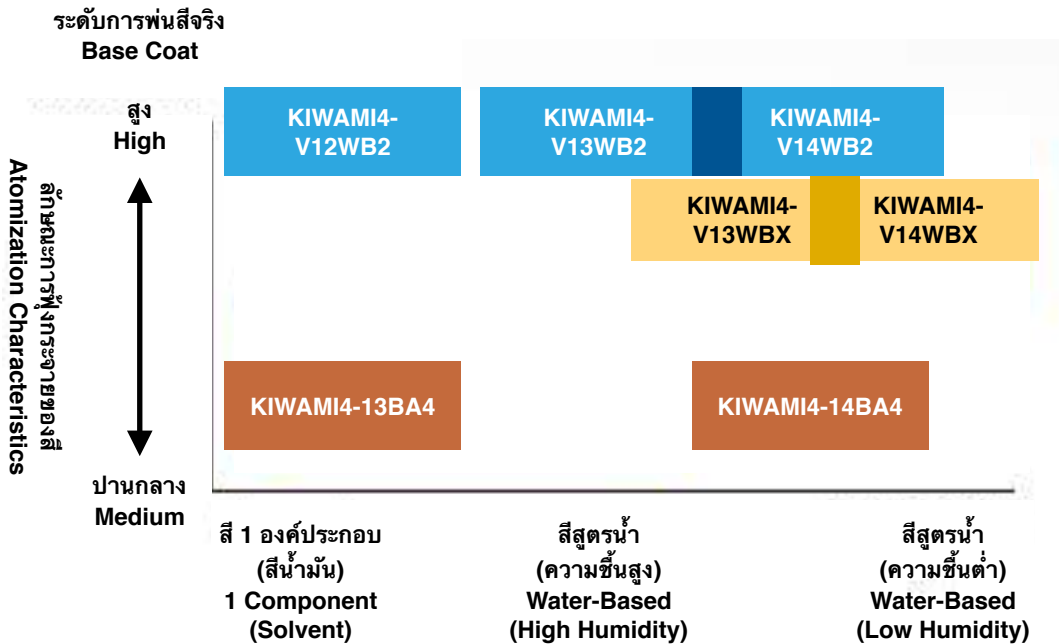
ระดับการพ่นสีจริง
Base Coat

ลักษณะการฟุ้งกระจายของสี
Atomization Characteristics

สูง
High

ปานกลาง
Medium

KIWAMI4-V12WB2

KIWAMI4-V13WB2

KIWAMI4-V14WB2

KIWAMI4-V13WBX

KIWAMI4-V14WBX

KIWAMI4-13BA4

KIWAMI4-14BA4

สี 1 องค์ประกอบ (สีน้ำมัน) 1 Component (Solvent)

สีสูตรน้ำ (ความชื้นสูง) Water-Based (High Humidity)

สีสูตรน้ำ (ความชื้นต่ำ) Water-Based (Low Humidity)